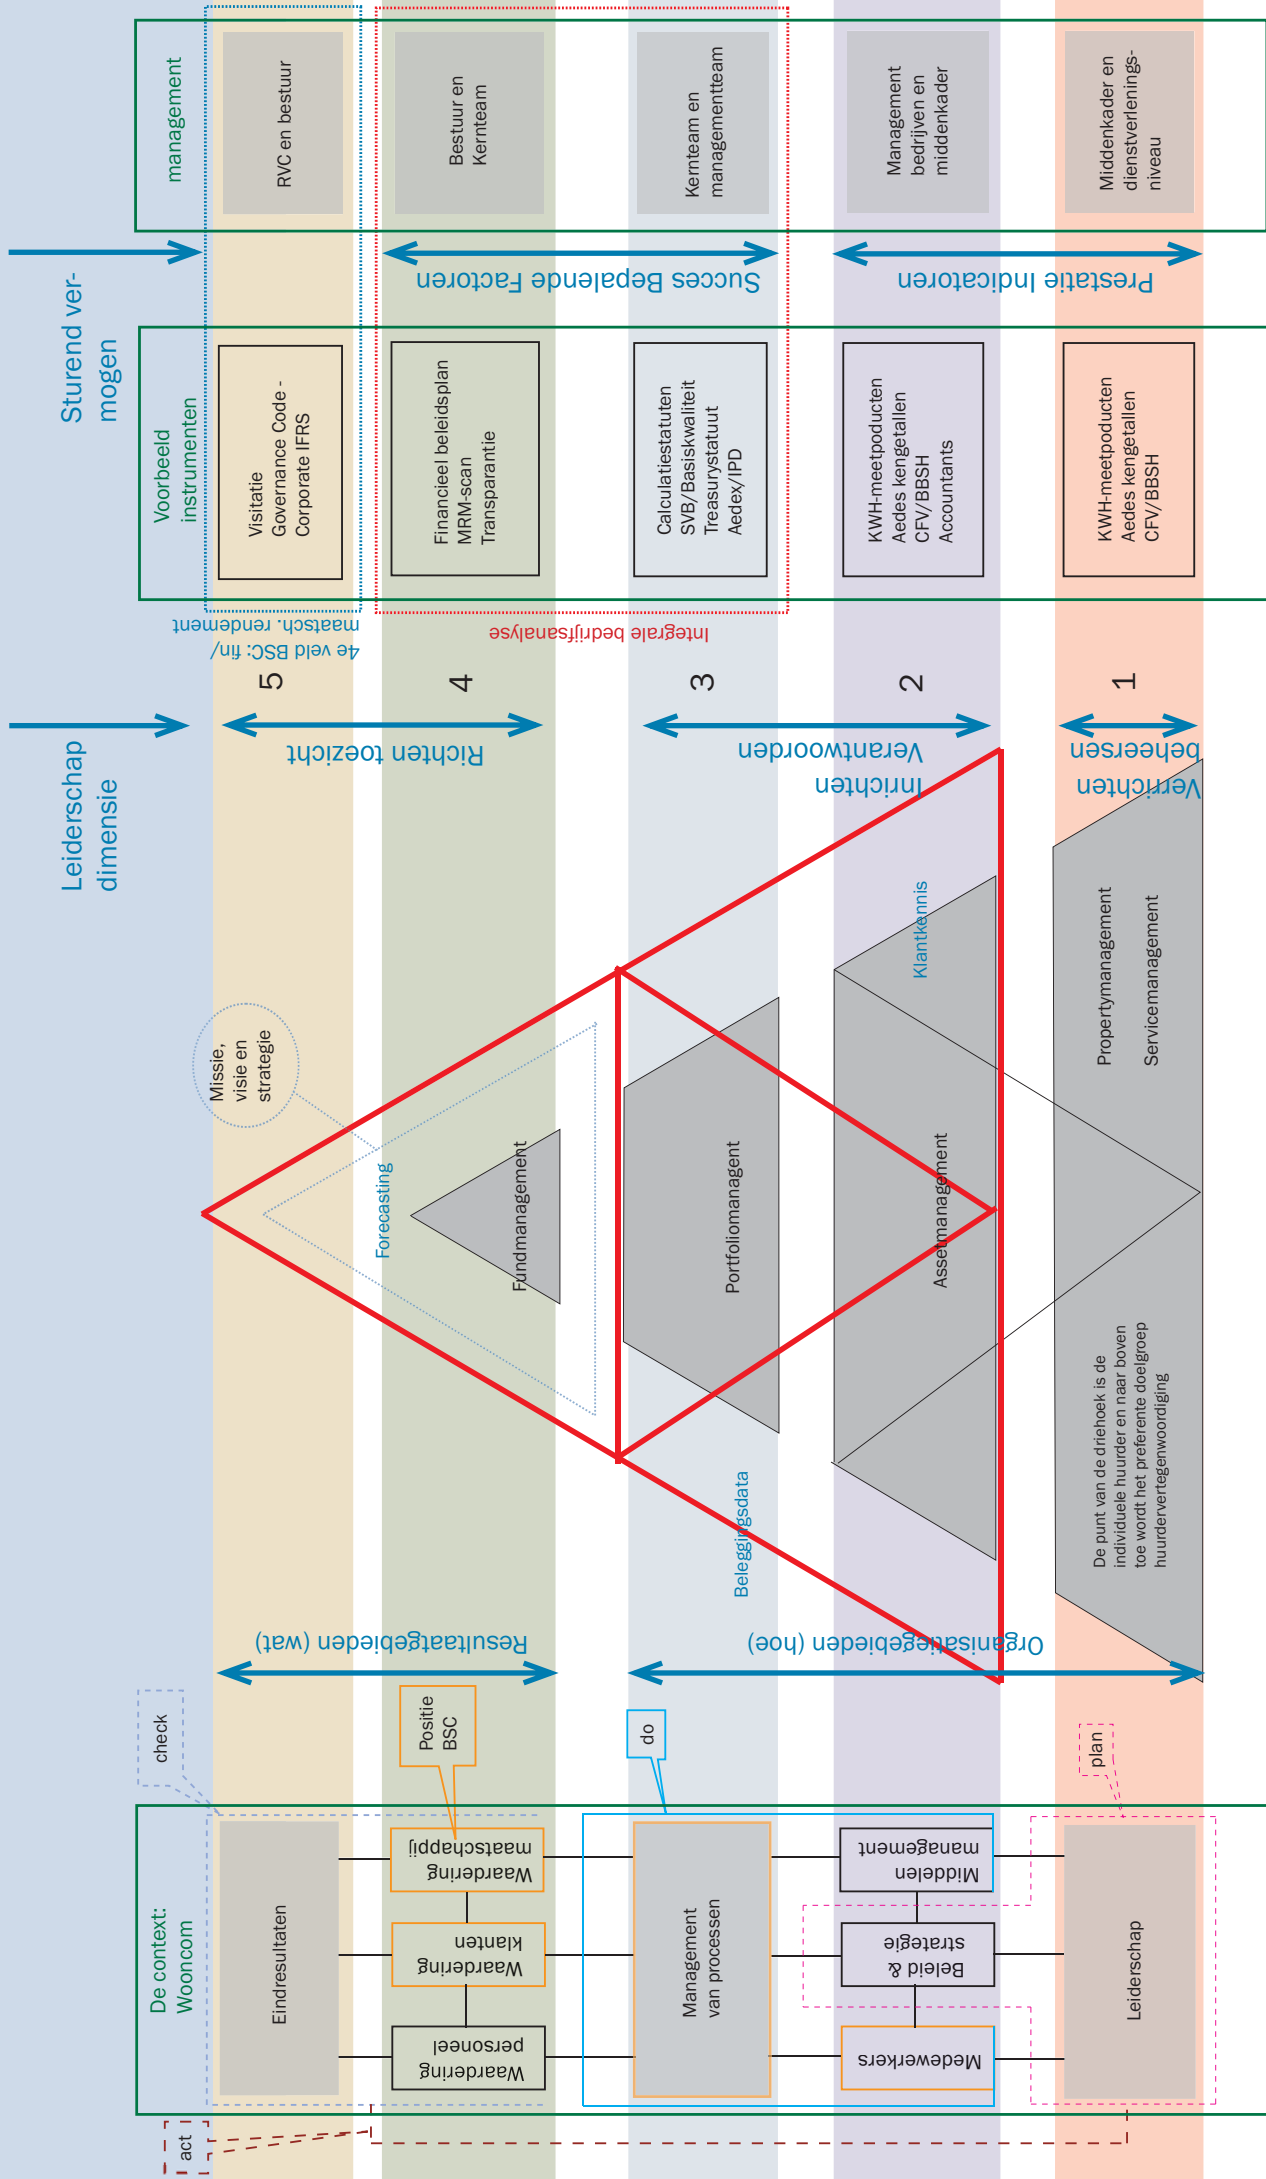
management

RVC en bestuur

Bestuur en Kernteam

Kernteam en managementteam

Management bedrijven en middenkader

Middenkader en dienstverlenings-niveau

Sturend ver-mogen

Succes Bepalende Factoren

Prestatie Indicatoren

Voorbeeld instrumenten

Visitatie Governance Code - Corporate IFRS

Financieel beleidsplan MRM-scan Transparantie

Calculatiestatuten SVB/Basiskwaliteit Treasurystatuut Aedex/IPD

KWH-meetpoducten Aedes kengetallen CFV/BBSH Accountants

KWH-meetpoducten Aedes kengetallen CFV/BBSH

4e veld BSC: fin/ maatsch. rendement

Integrale bedrijfsanalyse

5

4

3

2

1

Leiderschap dimensie

Richten toezicht

Verantwoorden

Inrichten

Verrichten beheersen

Missie, visie en strategie

Forecasting

Fundmanagement

Portfoliomanagent

Klantkennis

Assetmanagement

Propertymanagement

Servicemanagement

De punt van de driehoek is de individuele huurder en naar boven toe wordt het preferente doelgroep huurdervertegenwoordiging

Beleggingsdata

Resultaatgebieden (wat)

Organisatiegebieden (hoe)

check

Positie BSC

do

plan

De context: Wooncom

Eindresultaten

Waardering maatschappij

Waardering klanten

Waardering personeel

Management van processen

Middelen management

Beleid & strategie

Medewerkers

Leiderschap

act